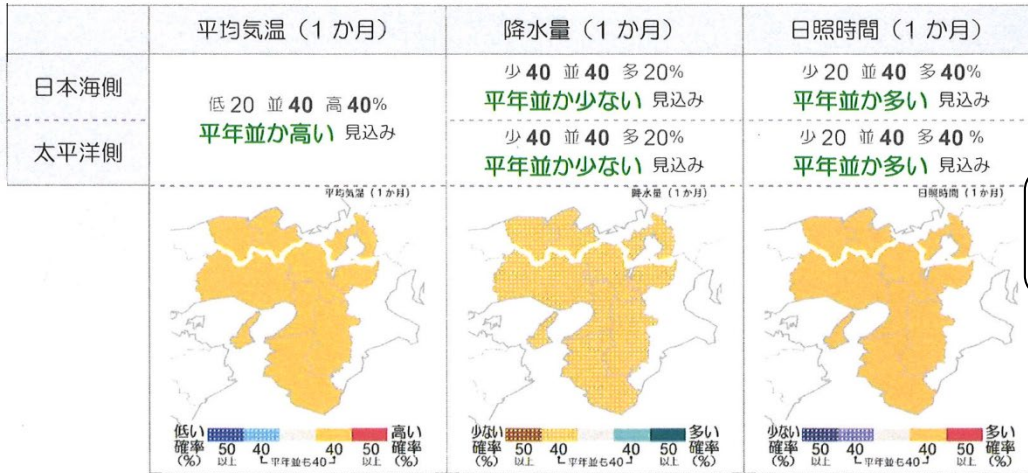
| | 平均気温（1か月） | 降水量（1か月） | 日照時間（1か月） |
|---|---|---|---|
| 日本海側 | 低 20 並 40 高 40% 平年並か高い 見込み | 少 40 並 40 多 20% 平年並か少ない 見込み | 少 20 並 40 多 40% 平年並か多い 見込み |
| 太平洋側 | | 少 40 並 40 多 20% 平年並か少ない 見込み | 少 20 並 40 多 40 % 平年並か多い 見込み |

平均気温（1か月）

低い確率（%） 50以上 40 40 50以上 高い確率（%） 平年並も40

降水量（1か月）

少ない確率（%） 50以上 40 40 50以上 多い確率（%） 平年並も40

日照時間（1か月）

少ない確率（%） 50以上 40 40 50以上 多い確率（%） 平年並も40